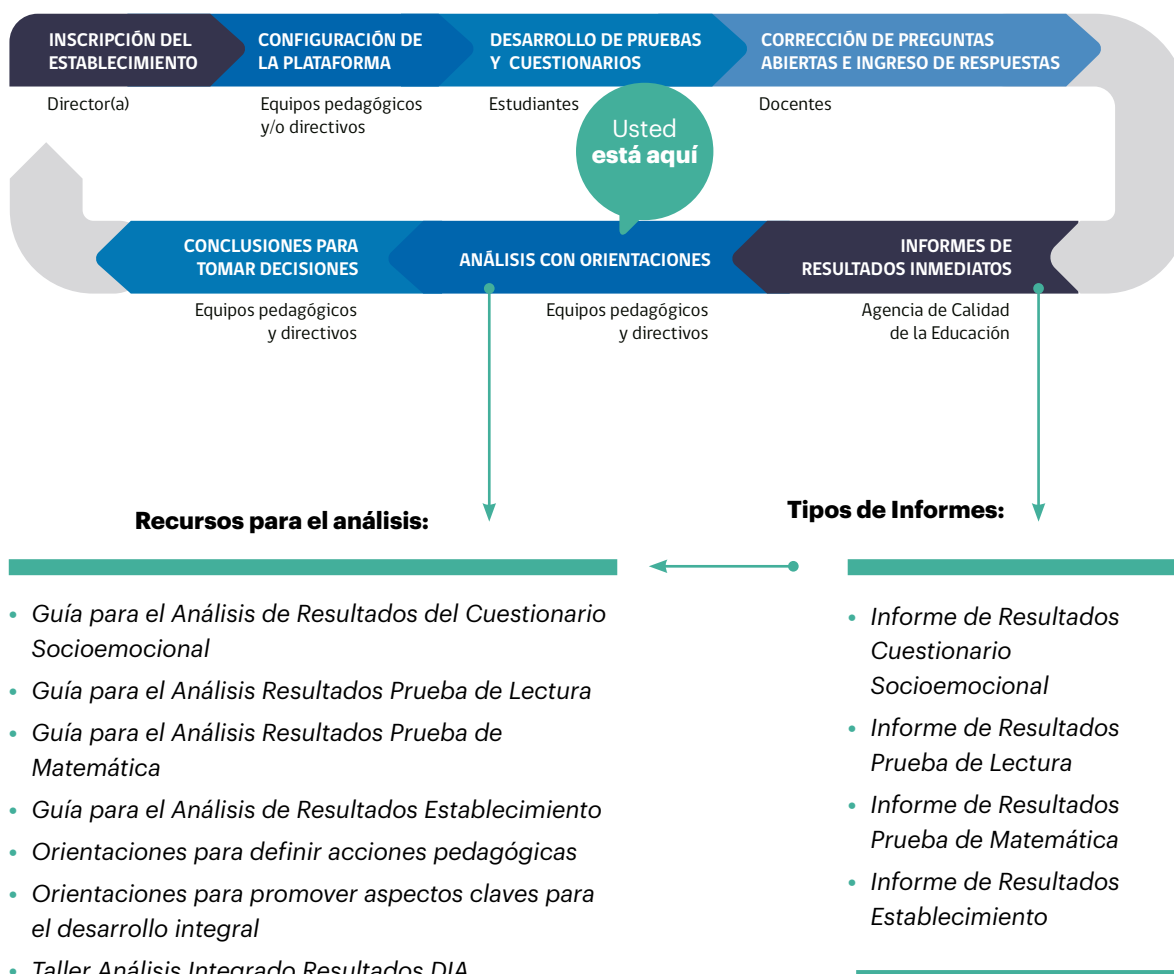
INSCRIPCIÓN DEL ESTABLECIMIENTO
Director(a)

CONFIGURACIÓN DE LA PLATAFORMA
Equipos pedagógicos y/o directivos

DESARROLLO DE PRUEBAS Y CUESTIONARIOS
Estudiantes

CORRECCIÓN DE PREGUNTAS ABIERTAS E INGRESO DE RESPUESTAS
Docentes

Usted está aquí

CONCLUSIONES PARA TOMAR DECISIONES
Equipos pedagógicos y directivos

ANÁLISIS CON ORIENTACIONES
Equipos pedagógicos y directivos

INFORMES DE RESULTADOS INMEDIATOS
Agencia de Calidad de la Educación

Recursos para el análisis:

• Guía para el Análisis de Resultados del Cuestionario Socioemocional
• Guía para el Análisis Resultados Prueba de Lectura
• Guía para el Análisis Resultados Prueba de Matemática
• Guía para el Análisis de Resultados Establecimiento
• Orientaciones para definir acciones pedagógicas
• Orientaciones para promover aspectos claves para el desarrollo integral
• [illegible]

Tipos de Informes:

• Informe de Resultados Cuestionario Socioemocional
• Informe de Resultados Prueba de Lectura
• Informe de Resultados Prueba de Matemática
• Informe de Resultados Establecimiento